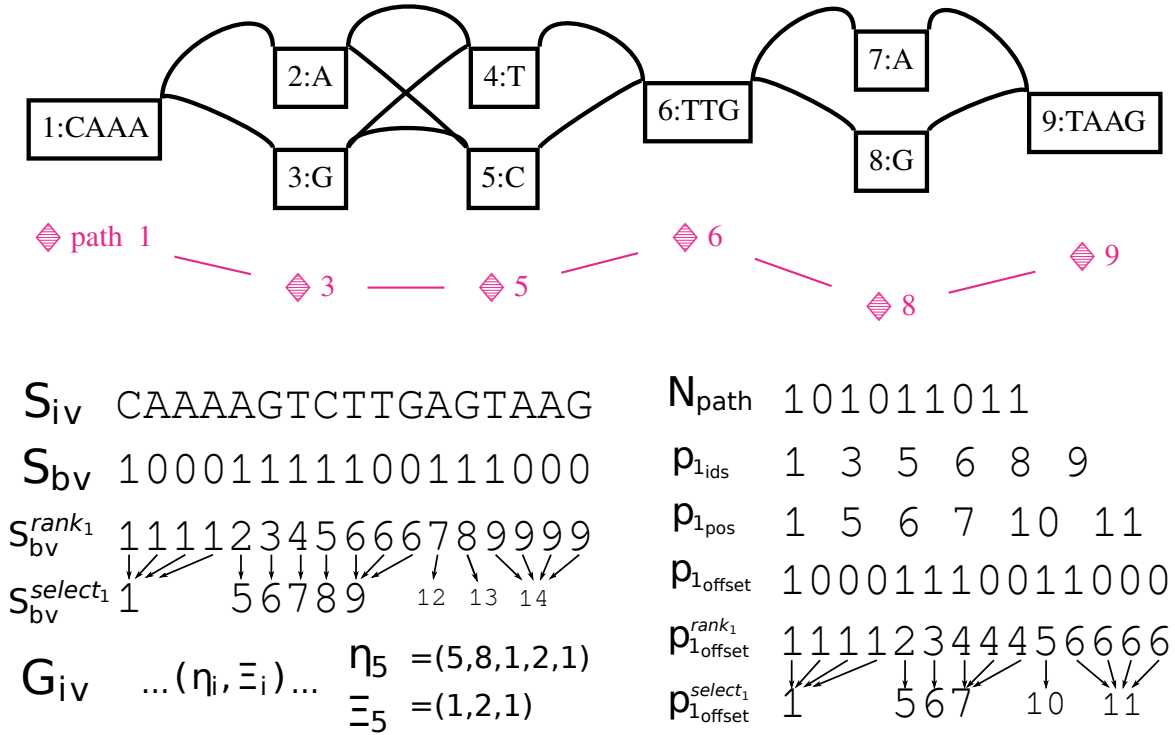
1:CAAA
2:A
3:G
4:T
5:C
6:TTG
7:A
8:G
9:TAAG

path 1
3
5
6
8
9

$S_{iv}$ CAAAAGTCTTGAGTAAG
$S_{bv}$ 10001111100111000
$S_{bv}^{rank_1}$ 11112345666789999
$S_{bv}^{select_1}$ 1 5 6 7 8 9 12 13 14

$G_{iv}$ ...$(\eta_i, \Xi_i)$...
$\eta_5$ =(5,8,1,2,1)
$\Xi_5$ =(1,2,1)

$N_{path}$ 101011011
$p_{1_{ids}}$ 1 3 5 6 8 9
$p_{1_{pos}}$ 1 5 6 7 10 11
$p_{1_{offset}}$ 10001110011000
$p_{1_{offset}}^{rank_1}$ 11112344456666
$p_{1_{offset}}^{select_1}$ 1 5 6 7 10 11